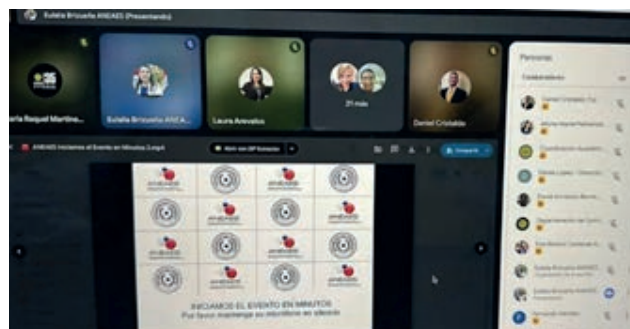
Eulalia Brizuela ANEAES (Presentando)

aría Raquel Martíne...

Eulalia Brizuela ANEA...

Laura Arevalos

21 más

Daniel Cristaldo

ANEAES Iniciamos el Evento en Minutos 2.mp4

Abrir con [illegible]

Compartir

Personas

Colaboradores

INICIAMOS EL EVENTO EN MINUTOS

Por favor mantenga su micrófono en silencio